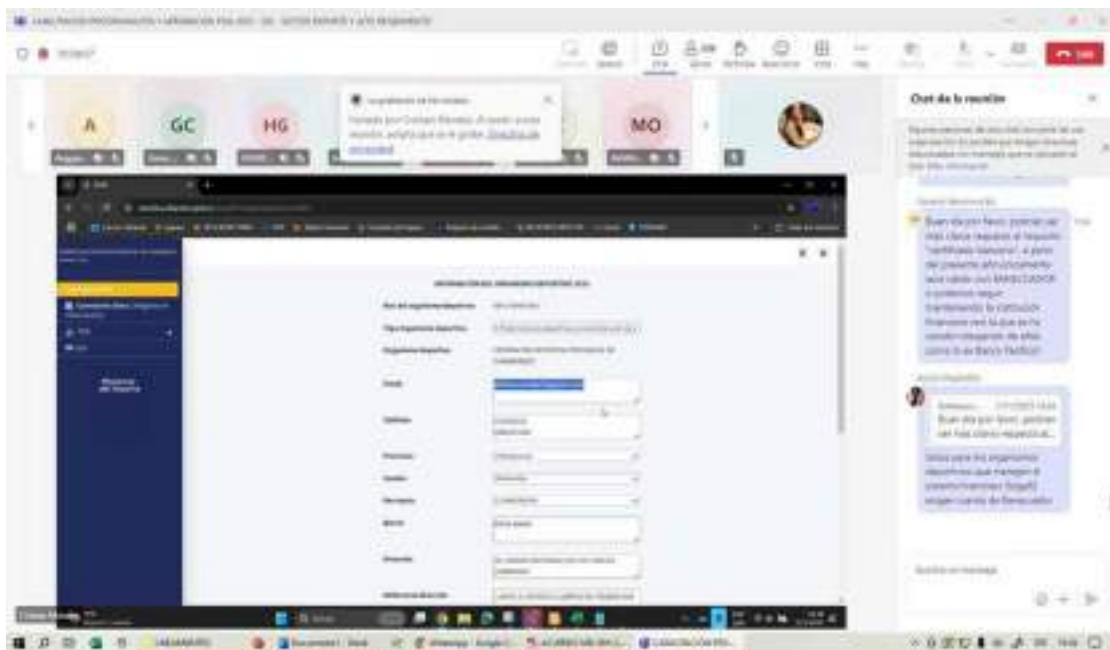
A

GC

HG

MO

Chat de la reunión

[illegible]

Buen día por favor, podrían ser más claros respecto al requisito "certificado bancario", a partir del presente pronunciamiento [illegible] y podemos seguir manteniendo la cuenta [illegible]

Buen día por favor, podrían ser más claros respecto al...

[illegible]

INFORMACIÓN DEL ORGANISMO DEPORTIVO 2023

Escribe un mensaje